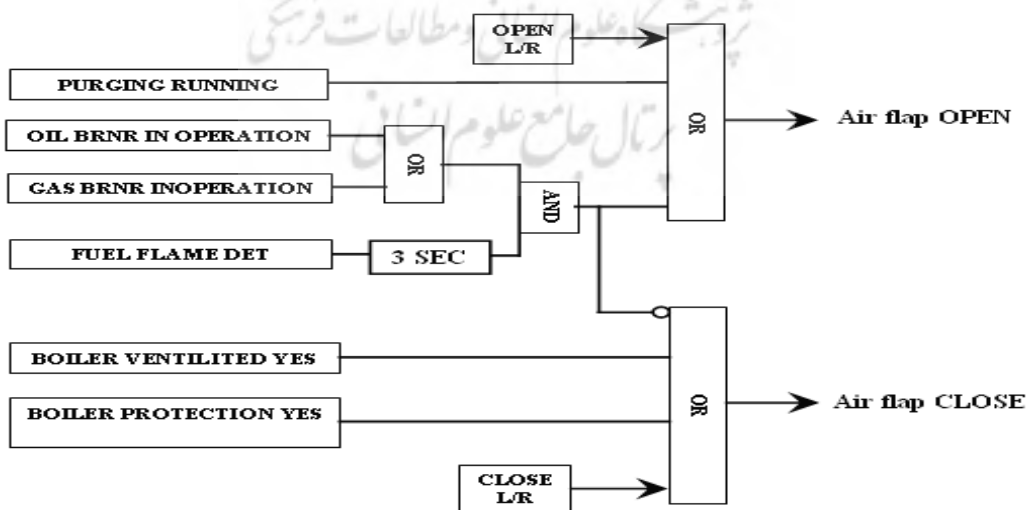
پژوهشگاه علوم انسانی و مطالعات فرهنگی
پرتال جامع علوم انسانی

OPEN L/R

PURGING RUNNING

OIL BRNR IN OPERATION

GAS BRNR INOPERATION

FUEL FLAME DET

3 SEC

OR

AND

OR

Air flap OPEN

BOILER VENTILITED YES

BOILER PROTECTION YES

CLOSE L/R

OR

Air flap CLOSE